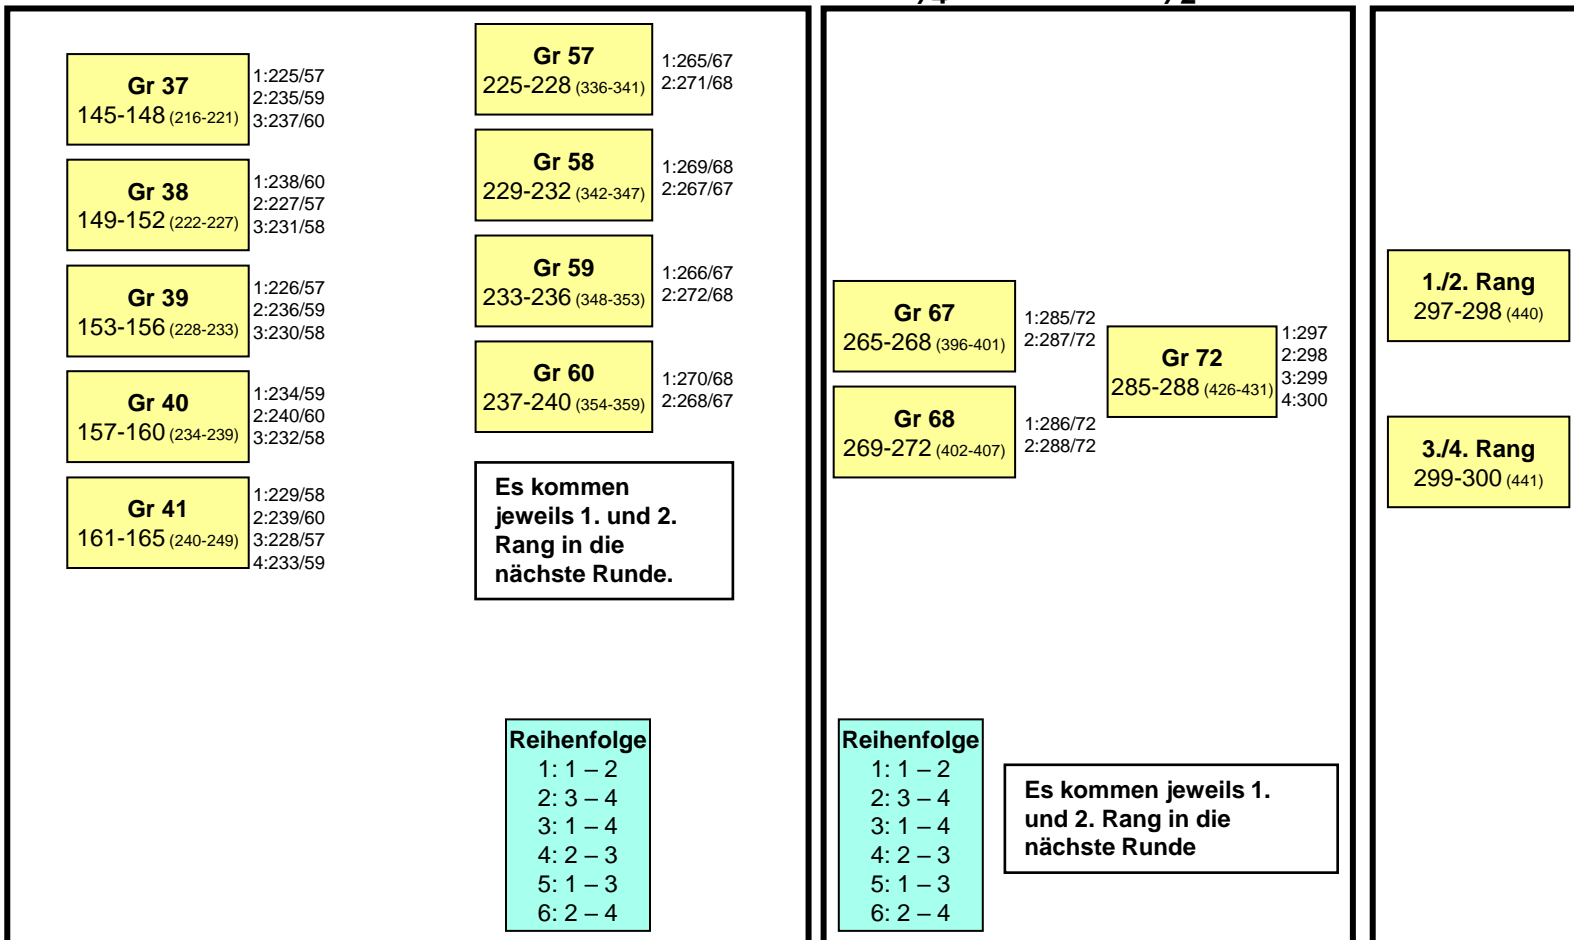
Gr 37
145-148 (216-221)

1:225/57
2:235/59
3:237/60

Gr 38
149-152 (222-227)

1:238/60
2:227/57
3:231/58

Gr 39
153-156 (228-233)

1:226/57
2:236/59
3:230/58

Gr 40
157-160 (234-239)

1:234/59
2:240/60
3:232/58

Gr 41
161-165 (240-249)

1:229/58
2:239/60
3:228/57
4:233/59

Gr 57
225-228 (336-341)

1:265/67
2:271/68

Gr 58
229-232 (342-347)

1:269/68
2:267/67

Gr 59
233-236 (348-353)

1:266/67
2:272/68

Gr 60
237-240 (354-359)

1:270/68
2:268/67

Es kommen jeweils 1. und 2. Rang in die nächste Runde.

Reihenfolge
1: 1 – 2
2: 3 – 4
3: 1 – 4
4: 2 – 3
5: 1 – 3
6: 2 – 4

Gr 67
265-268 (396-401)

1:285/72
2:287/72

Gr 68
269-272 (402-407)

1:286/72
2:288/72

Gr 72
285-288 (426-431)

1:297
2:298
3:299
4:300

Reihenfolge
1: 1 – 2
2: 3 – 4
3: 1 – 4
4: 2 – 3
5: 1 – 3
6: 2 – 4

Es kommen jeweils 1. und 2. Rang in die nächste Runde

1./2. Rang
297-298 (440)

3./4. Rang
299-300 (441)